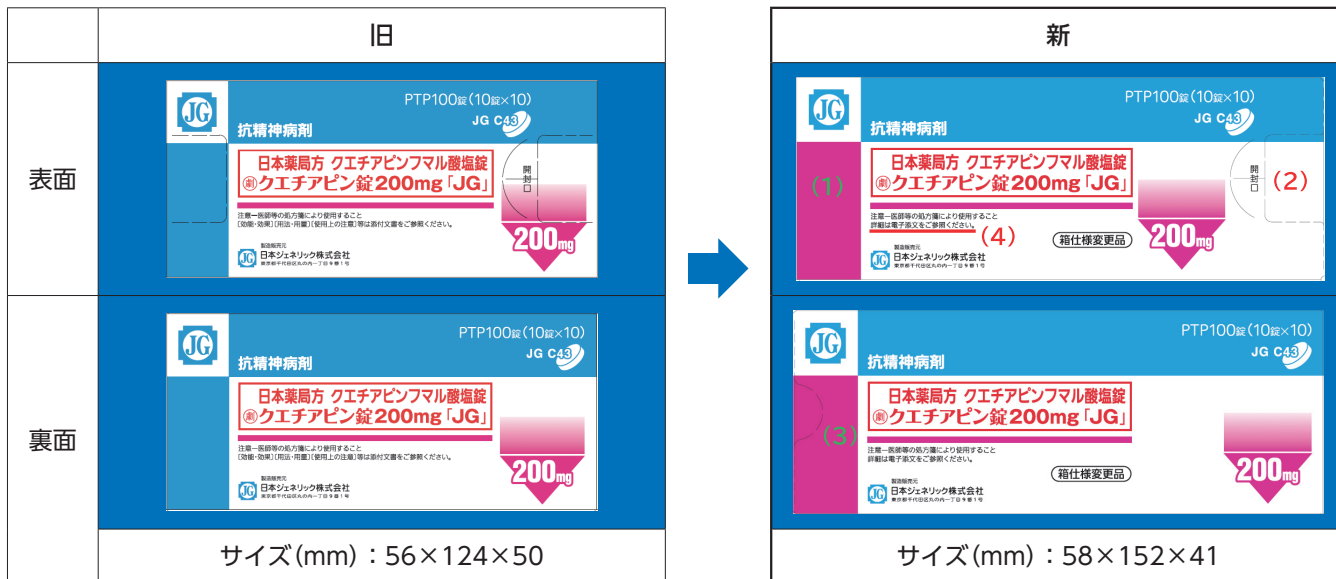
| | 旧 |
|---|---|
| 表面 | JG PTP100錠(10錠×10) JG C43 抗精神病剤 日本薬局方 クエチアピンフマル酸塩錠 劇 クエチアピン錠200mg「JG」 開封口 注意—医師等の処方箋により使用すること [効能・効果][用法・用量][使用上の注意]等は添付文書をご参照ください。 製造販売元 JG 日本ジェネリック株式会社 東京都千代田区丸の内一丁目9番1号 200mg |
| 裏面 | JG PTP100錠(10錠×10) JG C43 抗精神病剤 日本薬局方 クエチアピンフマル酸塩錠 劇 クエチアピン錠200mg「JG」 注意—医師等の処方箋により使用すること [効能・効果][用法・用量][使用上の注意]等は添付文書をご参照ください。 製造販売元 JG 日本ジェネリック株式会社 東京都千代田区丸の内一丁目9番1号 200mg |
| | サイズ(mm):56×124×50 |

| 新 |
|---|
| JG PTP100錠(10錠×10) JG C43 抗精神病剤 (1) 日本薬局方 クエチアピンフマル酸塩錠 劇 クエチアピン錠200mg「JG」 開封口 (2) 注意—医師等の処方箋により使用すること 詳細は電子添文をご参照ください。 (4) 箱仕様変更品 製造販売元 JG 日本ジェネリック株式会社 東京都千代田区丸の内一丁目9番1号 200mg |
| JG PTP100錠(10錠×10) JG C43 抗精神病剤 (3) 日本薬局方 クエチアピンフマル酸塩錠 劇 クエチアピン錠200mg「JG」 注意—医師等の処方箋により使用すること 詳細は電子添文をご参照ください。 箱仕様変更品 製造販売元 JG 日本ジェネリック株式会社 東京都千代田区丸の内一丁目9番1号 200mg |
| サイズ(mm):58×152×41 |